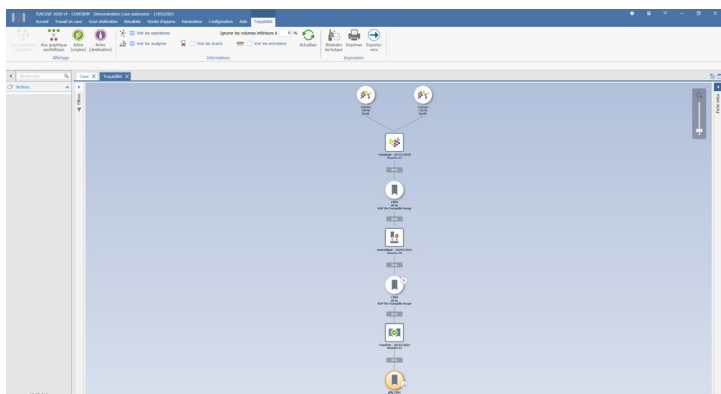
CUVE 2020 v4 - CUVCIER - Démonstration Cuve vinicole - 12/05/2021

Accueil Travail en cuve Suivi vinification Actualités Stocks d'appros Paramètres Configuration Aide Traçabilité

Vue graphique synthétique

Arbre (origine)

Arbre (destination)

Affichage

Voir les opérations

Voir les analyses

Ignorer les volumes inférieurs à 0 %

Voir les écarts

Voir les entretiens

Actualiser

Informations

Résultats technique

Imprimer

Exporter vers

Impression

Rechercher

Actions

Cuve

Traçabilité

Filtres

Fiche lot